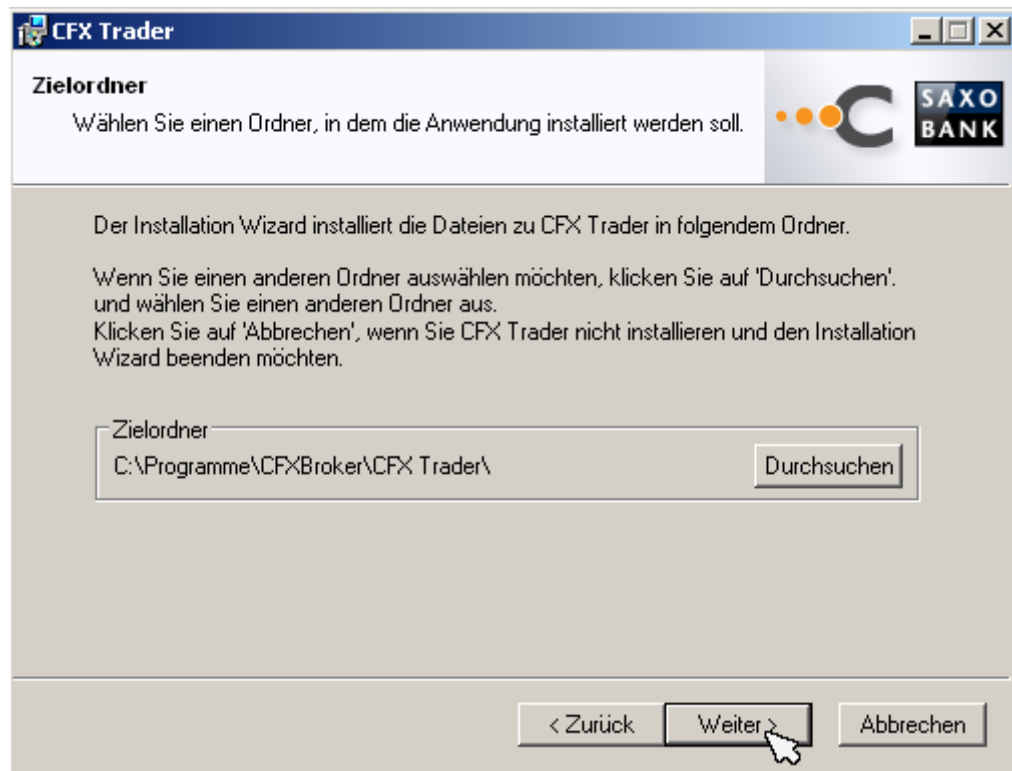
CFX Trader

Zielordner

Wählen Sie einen Ordner, in dem die Anwendung installiert werden soll.

SAXO BANK

Der Installation Wizard installiert die Dateien zu CFX Trader in folgendem Ordner.

Wenn Sie einen anderen Ordner auswählen möchten, klicken Sie auf 'Durchsuchen'. und wählen Sie einen anderen Ordner aus.
Klicken Sie auf 'Abbrechen', wenn Sie CFX Trader nicht installieren und den Installation Wizard beenden möchten.

Zielordner

C:\Programme\CFXBroker\CFX Trader\

Durchsuchen

< Zurück

Weiter >

Abbrechen